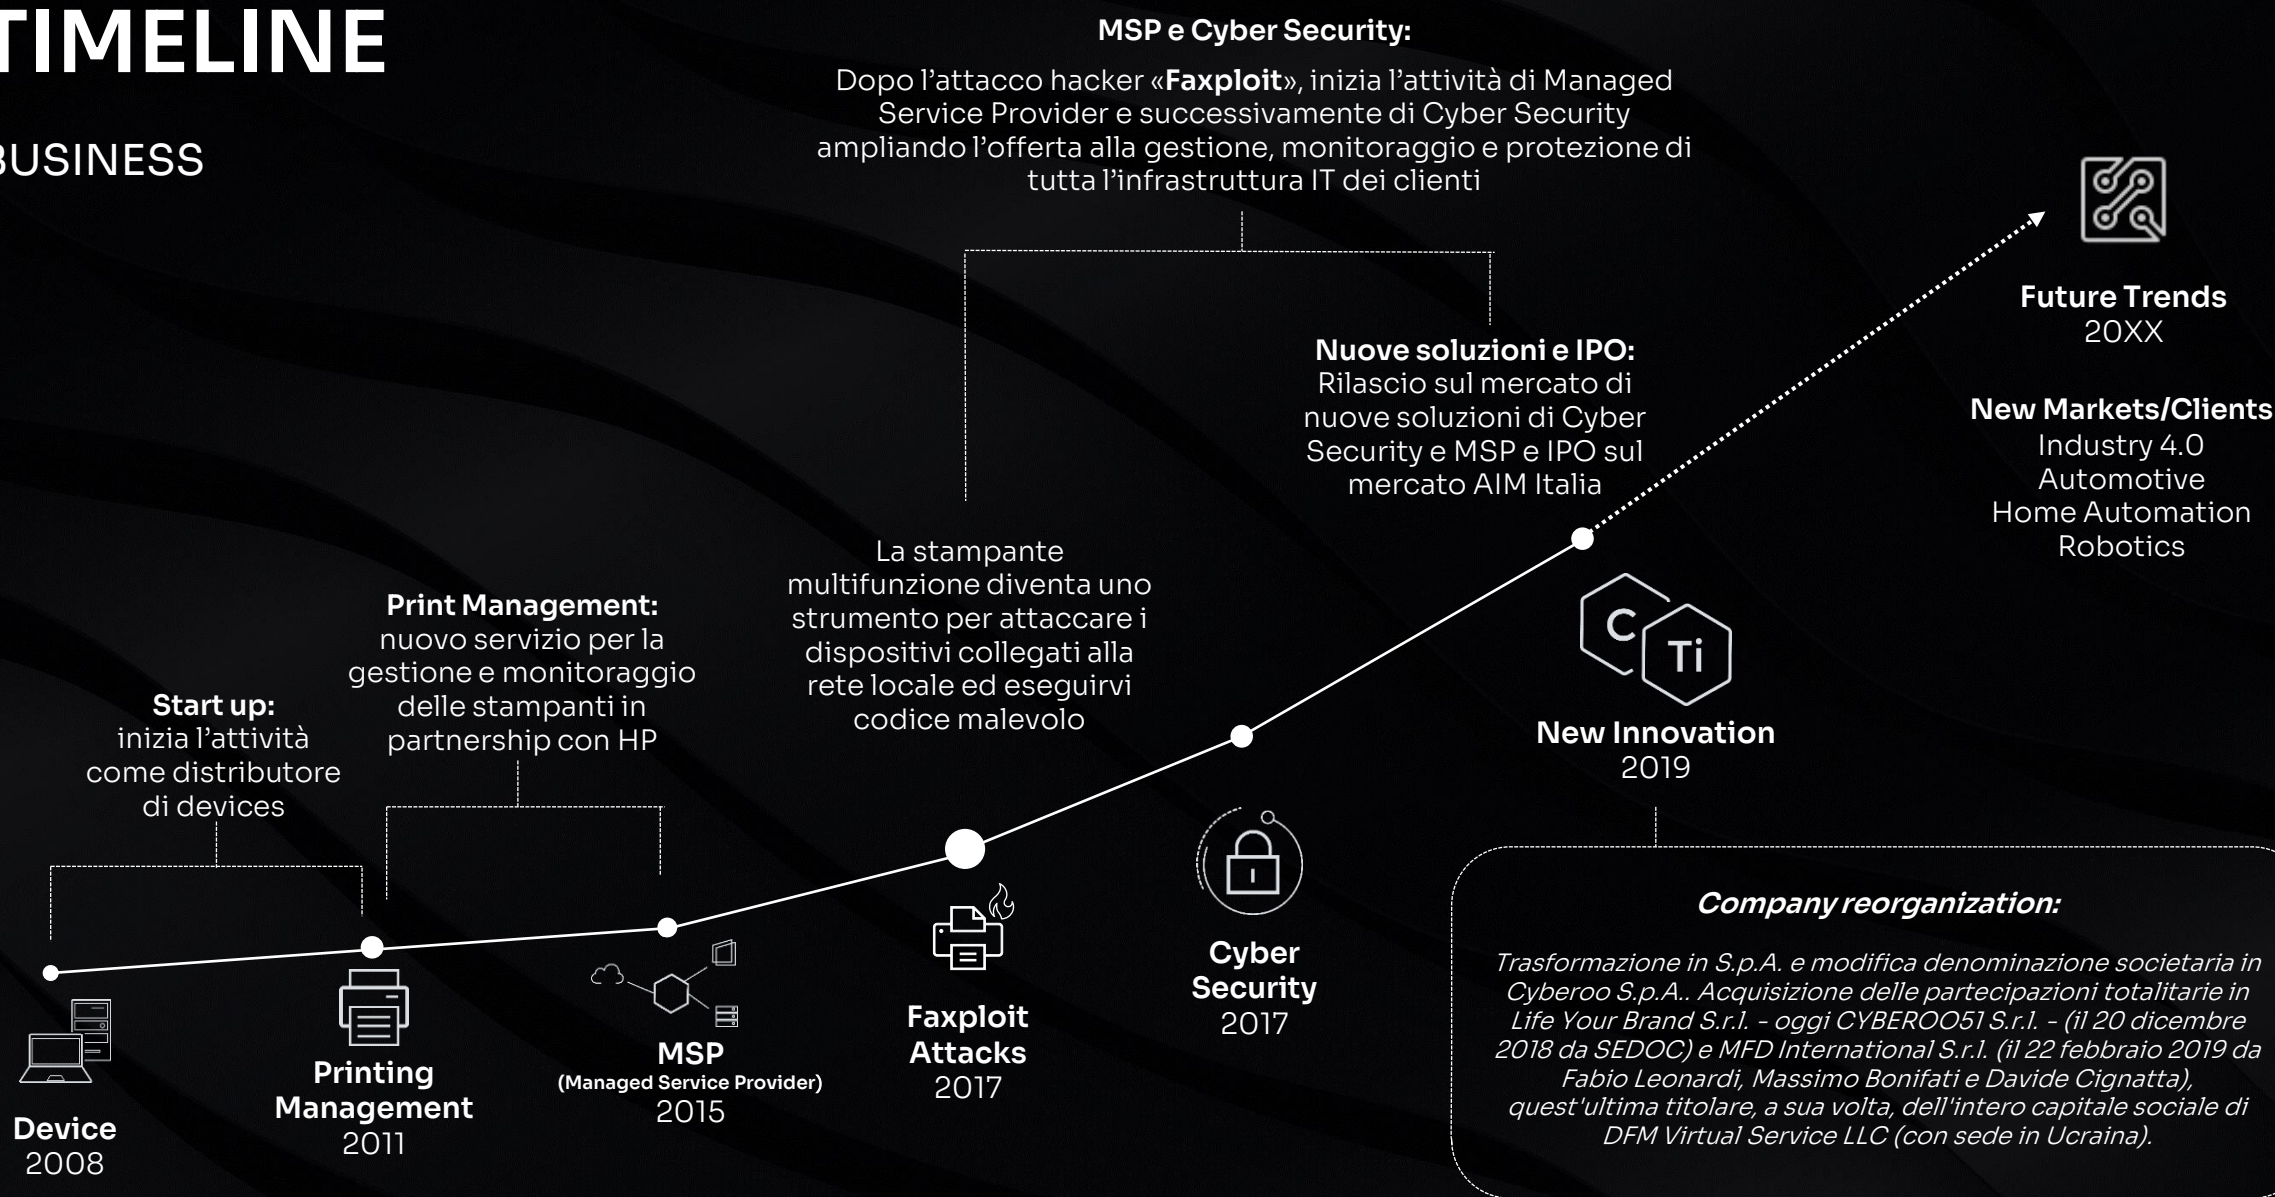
TIMELINE

BUSINESS

MSP e Cyber Security:

Dopo l'attacco hacker «**Faxploit**», inizia l'attività di Managed Service Provider e successivamente di Cyber Security ampliando l'offerta alla gestione, monitoraggio e protezione di tutta l'infrastruttura IT dei clienti

Future Trends
20XX

New Markets/Clients
Industry 4.0
Automotive
Home Automation
Robotics

Nuove soluzioni e IPO:
Rilascio sul mercato di nuove soluzioni di Cyber Security e MSP e IPO sul mercato AIM Italia

La stampante multifunzione diventa uno strumento per attaccare i dispositivi collegati alla rete locale ed eseguirvi codice malevolo

Print Management:
nuovo servizio per la gestione e monitoraggio delle stampanti in partnership con HP

Start up:
inizia l'attività come distributore di devices

C
Ti

New Innovation
2019

Company reorganization:

*Trasformazione in S.p.A. e modifica denominazione societaria in Cyberoo S.p.A.. Acquisizione delle partecipazioni totalitarie in Life Your Brand S.r.l. - oggi CYBEROO51 S.r.l. - (il 20 dicembre 2018 da SEDOC) e MFD International S.r.l. (il 22 febbraio 2019 da Fabio Leonardi, Massimo Bonifati e Davide Cignatta), quest'ultima titolare, a sua volta, dell'intero capitale sociale di DFM Virtual Service LLC (con sede in Ucraina).*

Device
2008

Printing Management
2011

MSP
(Managed Service Provider)
2015

Faxploit Attacks
2017

Cyber Security
2017